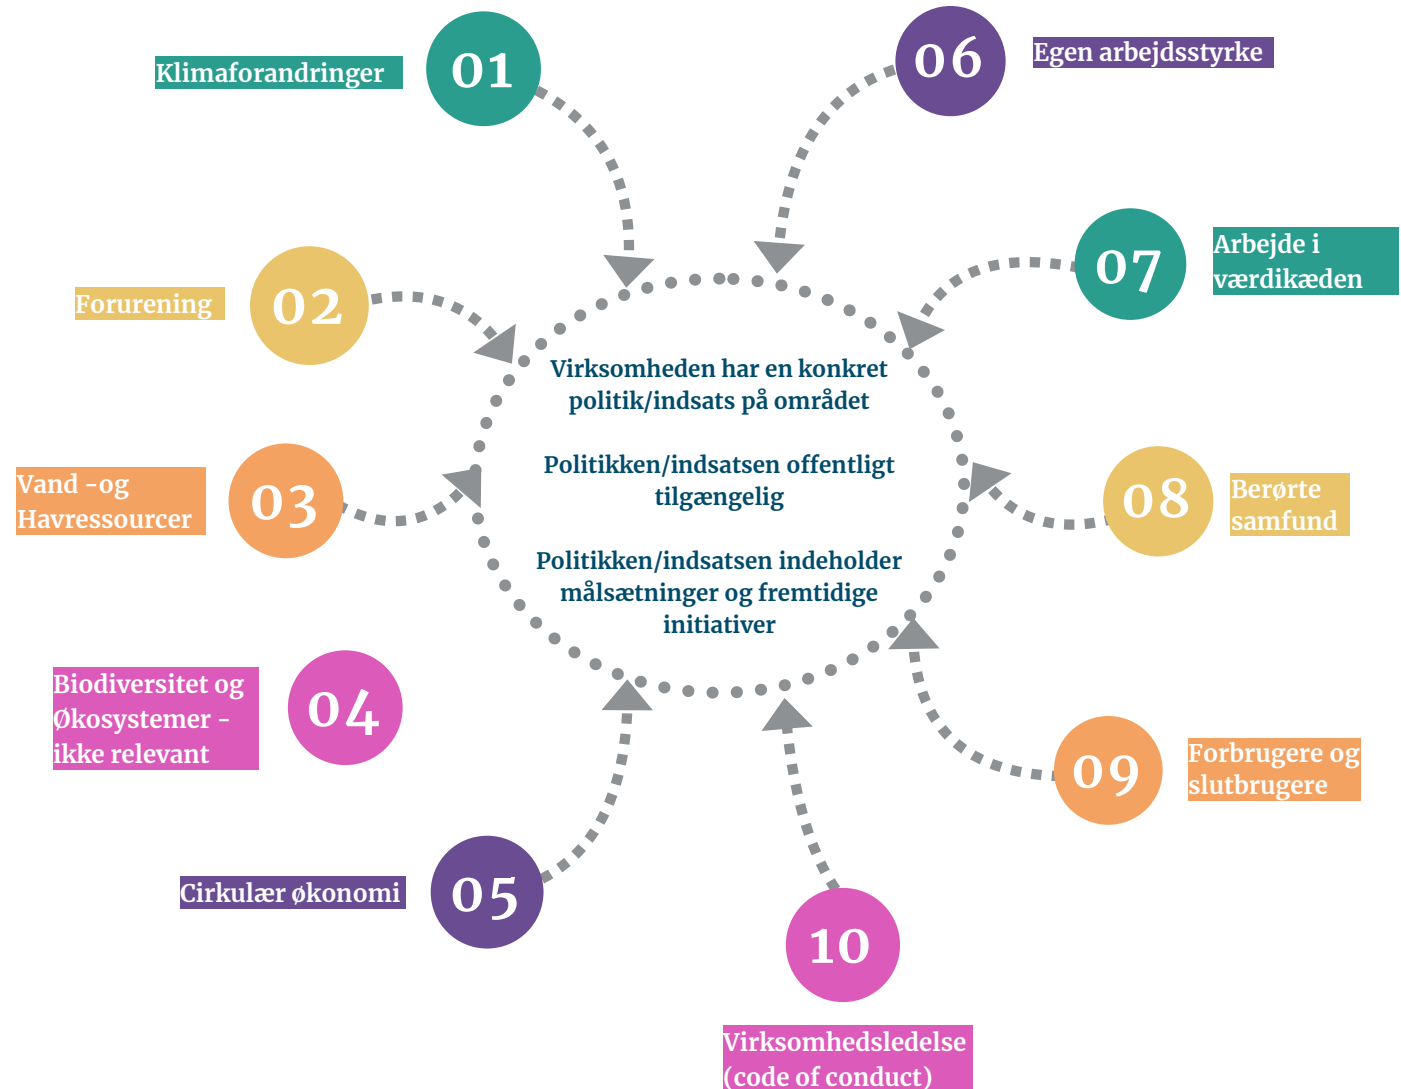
Klimaforandringer

01

06

Egen arbejdsstyrke

07

Arbejde i værdikæden

Forurening

02

Virksomheden har en konkret politik/indsats på området

Politikken/indsatsen offentligt tilgængelig

Politikken/indsatsen indeholder målsætninger og fremtidige initiativer

Vand -og Havressourcer

03

08

Berørte samfund

Biodiversitet og Økosystemer - ikke relevant

04

09

Forbrugere og slutbrugere

Cirkulær økonomi

05

10

Virksomhedsledelse (code of conduct)